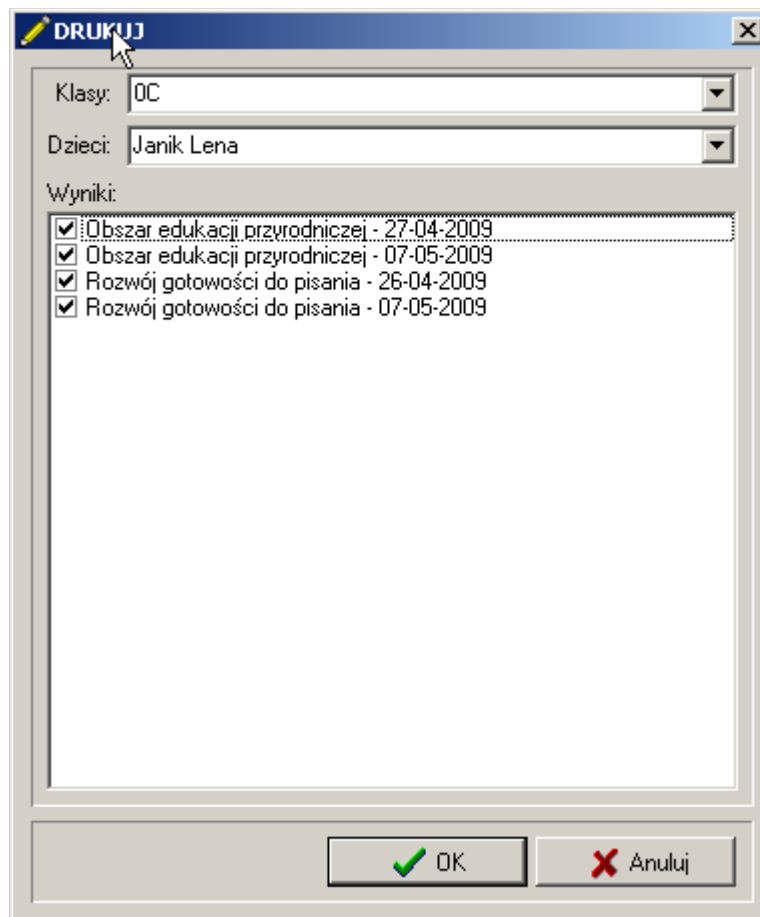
DRUKUJ

Klasy: 0C

Dzieci: Janik Lena

Wyniki:

☑ Obszar edukacji przyrodniczej - 27-04-2009
☑ Obszar edukacji przyrodniczej - 07-05-2009
☑ Rozwój gotowości do pisania - 26-04-2009
☑ Rozwój gotowości do pisania - 07-05-2009

OK

Anuluj